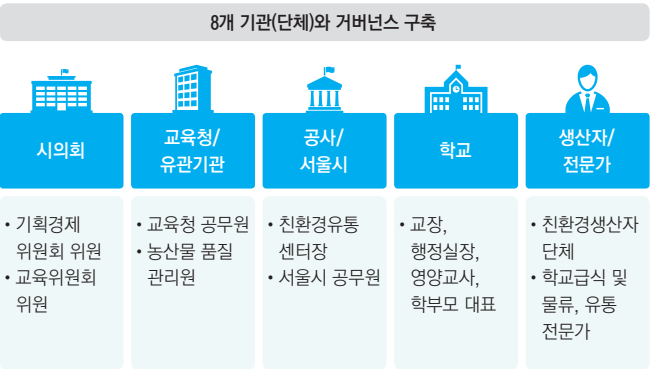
8개 기관(단체)와 거버넌스 구축

시의회

• 기획경제 위원회 위원
• 교육위원회 위원

교육청/ 유관기관

• 교육청 공무원
• 농산물 품질 관리원

공사/ 서울시

• 친환경유통 센터장
• 서울시 공무원

학교

• 교장, 행정실장, 영양교사, 학부모 대표

생산자/ 전문가

• 친환경생산자 단체
• 학교급식 및 물류, 유통 전문가